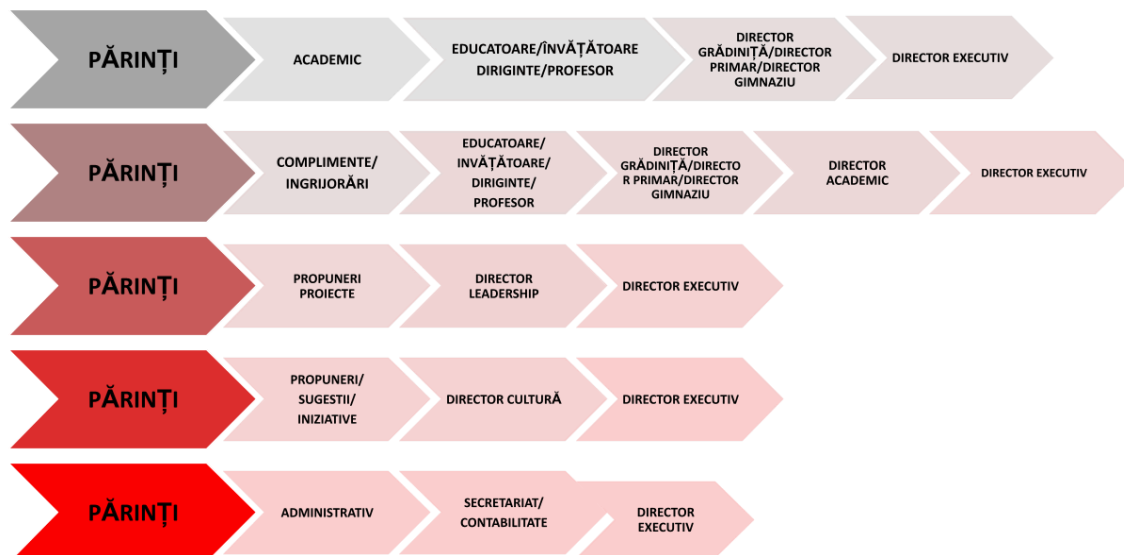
PĂRINȚI

ACADEMIC

EDUCATOARE/ÎNVĂȚĂTOARE DIRIGINTE/PROFESOR

DIRECTOR GRĂDINIȚĂ/DIRECTOR PRIMAR/DIRECTOR GIMNAZIU

DIRECTOR EXECUTIV

PĂRINȚI

COMPLIMENTE/ INGRIJORĂRI

EDUCATOARE/ INVĂȚĂTOARE/ DIRIGINTE/ PROFESOR

DIRECTOR GRĂDINIȚĂ/DIRECTOR PRIMAR/DIRECTOR GIMNAZIU

DIRECTOR ACADEMIC

DIRECTOR EXECUTIV

PĂRINȚI

PROPUNERI PROIECTE

DIRECTOR LEADERSHIP

DIRECTOR EXECUTIV

PĂRINȚI

PROPUNERI/ SUGESTII/ INIZIATIVE

DIRECTOR CULTURĂ

DIRECTOR EXECUTIV

PĂRINȚI

ADMINISTRATIV

SECRETARIAT/ CONTABILITATE

DIRECTOR EXECUTIV